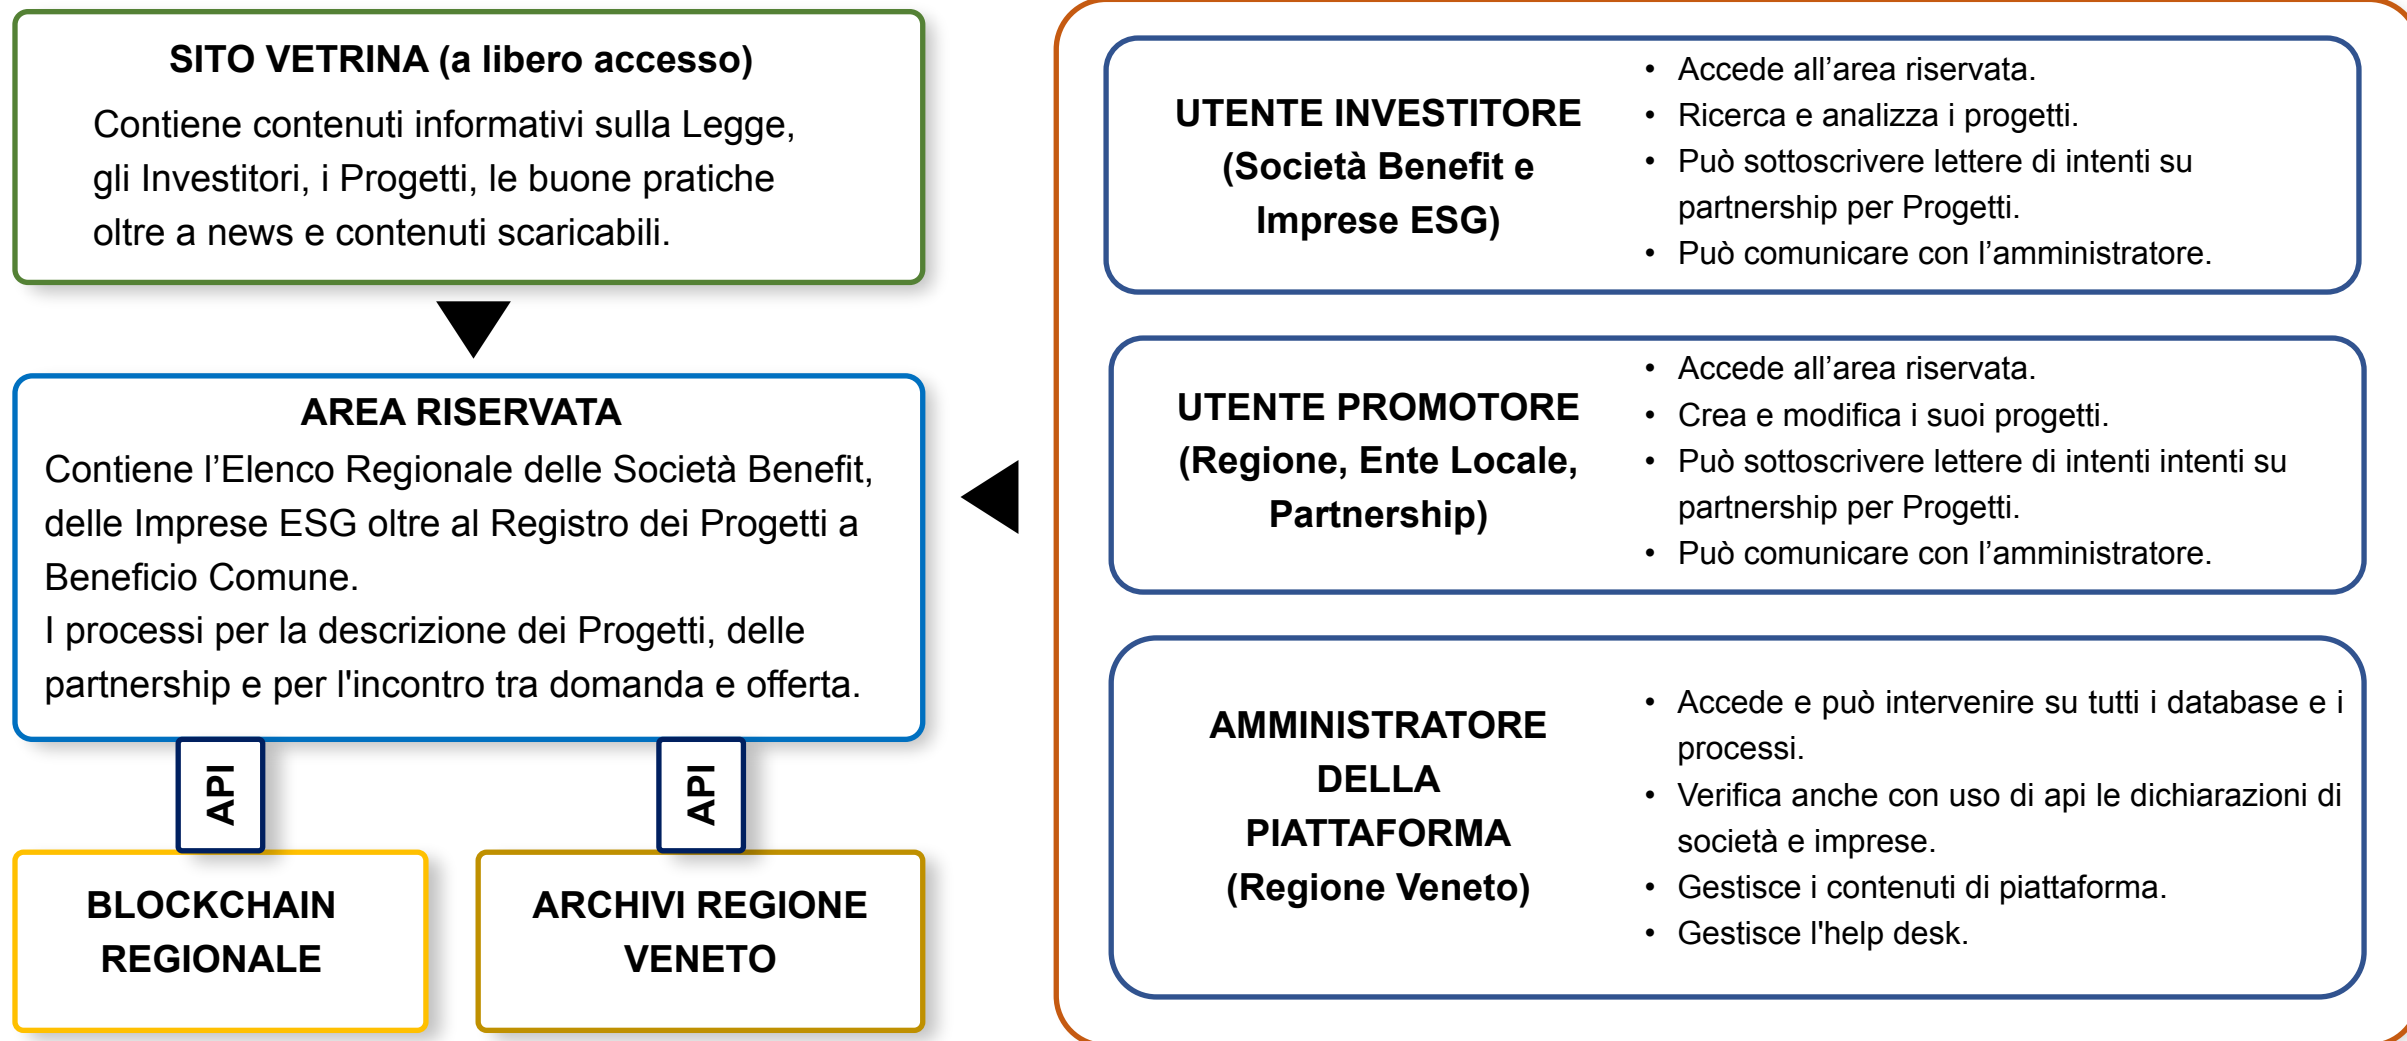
SITO VETRINA (a libero accesso)

Contiene contenuti informativi sulla Legge, gli Investitori, i Progetti, le buone pratiche oltre a news e contenuti scaricabili.

AREA RISERVATA

Contiene l'Elenco Regionale delle Società Benefit, delle Imprese ESG oltre al Registro dei Progetti a Beneficio Comune.

I processi per la descrizione dei Progetti, delle partnership e per l'incontro tra domanda e offerta.

API

API

BLOCKCHAIN REGIONALE

ARCHIVI REGIONE VENETO

UTENTE INVESTITORE (Società Benefit e Imprese ESG)

- Accede all'area riservata.
- Ricerca e analizza i progetti.
- Può sottoscrivere lettere di intenti su partnership per Progetti.
- Può comunicare con l'amministratore.

UTENTE PROMOTORE (Regione, Ente Locale, Partnership)

- Accede all'area riservata.
- Crea e modifica i suoi progetti.
- Può sottoscrivere lettere di intenti intenti su partnership per Progetti.
- Può comunicare con l'amministratore.

AMMINISTRATORE DELLA PIATTAFORMA (Regione Veneto)

- Accede e può intervenire su tutti i database e i processi.
- Verifica anche con uso di api le dichiarazioni di società e imprese.
- Gestisce i contenuti di piattaforma.
- Gestisce l'help desk.